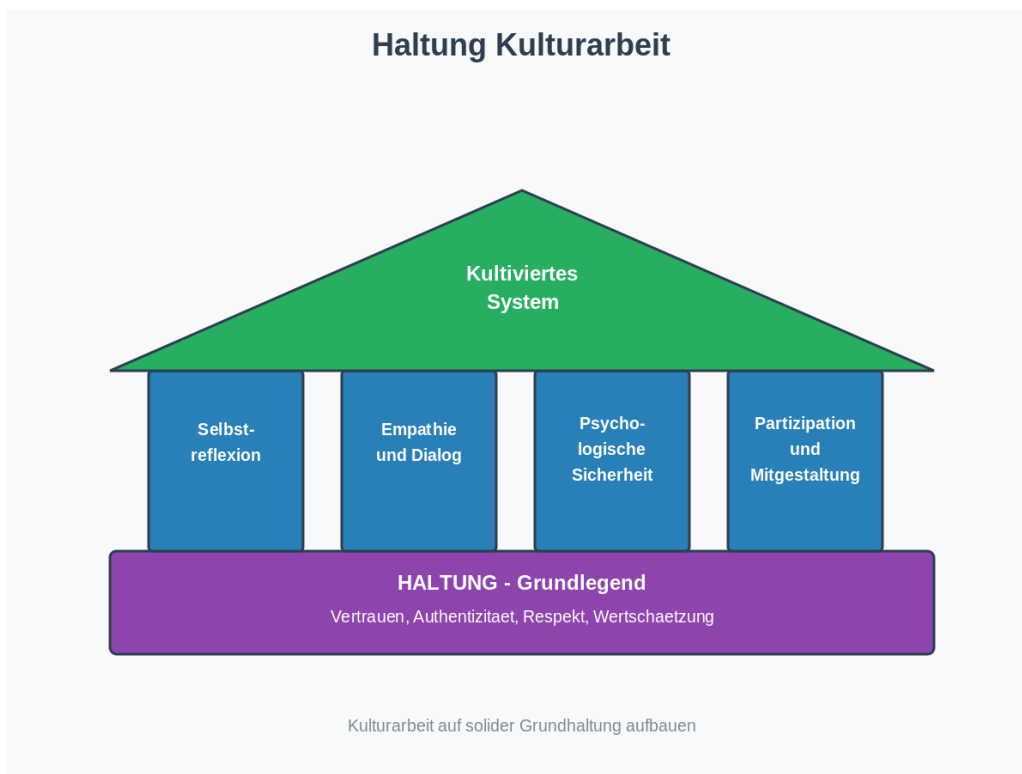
Haltung Kulturarbeit

Kultiviertes System

Selbstreflexion

Empathie und Dialog

Psychologische Sicherheit

Partizipation und Mitgestaltung

HALTUNG - Grundlegend

Vertrauen, Authentizitaet, Respekt, Wertschaetzung

Kulturarbeit auf solider Grundhaltung aufbauen